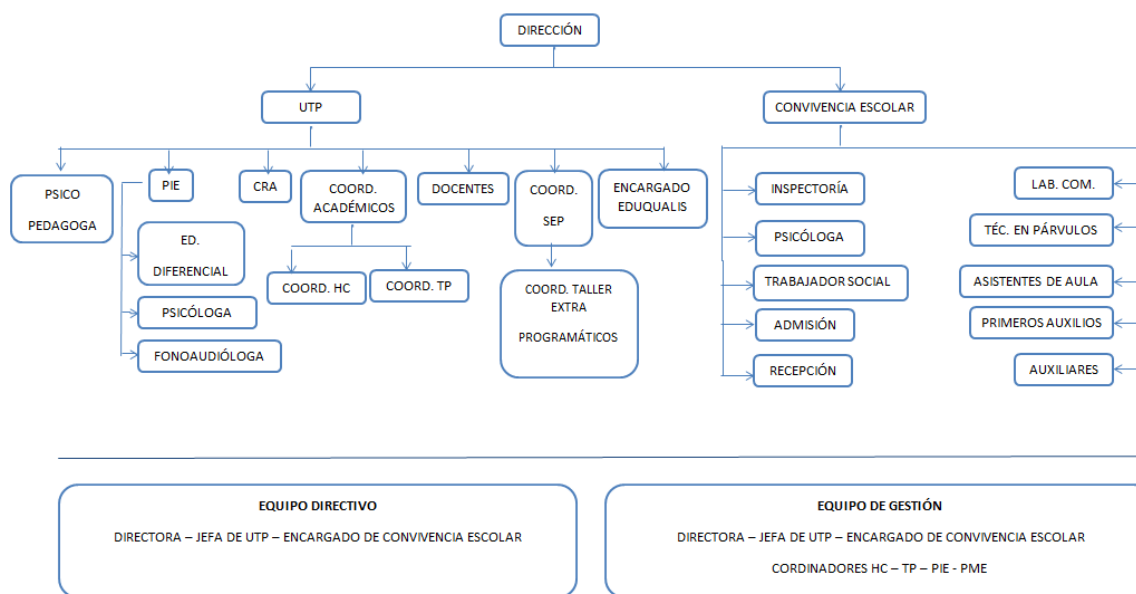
DIRECCIÓN

UTP

CONVIVENCIA ESCOLAR

PSICO PEDAGOGA

PIE

ED. DIFERENCIAL

PSICÓLOGA

FONOAUDIÓLOGA

CRA

COORD. ACADÉMICOS

COORD. HC

COORD. TP

DOCENTES

COORD. SEP

COORD. TALLER EXTRA PROGRAMÁTICOS

ENCARGADO EDUQUALIS

INSPECTORÍA

PSICÓLOGA

TRABAJADOR SOCIAL

ADMISIÓN

RECEPCIÓN

LAB. COM.

TÉC. EN PÁRVULOS

ASISTENTES DE AULA

PRIMEROS AUXILIOS

AUXILIARES

EQUIPO DIRECTIVO

DIRECTORA – JEFA DE UTP – ENCARGADO DE CONVIVENCIA ESCOLAR

EQUIPO DE GESTIÓN

DIRECTORA – JEFA DE UTP – ENCARGADO DE CONVIVENCIA ESCOLAR

CORDINADORES HC – TP – PIE - PME